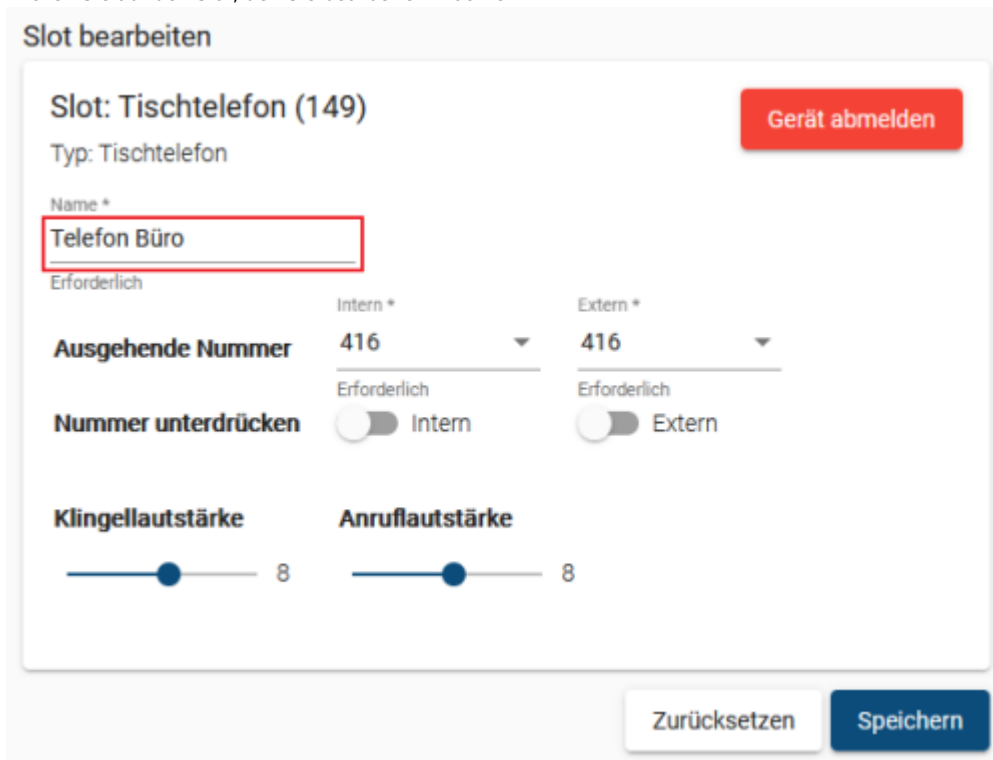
Slot bearbeiten

Slot: Tischtelefon (149)

Gerät abmelden

Typ: Tischtelefon

Name *
Telefon Büro
Erforderlich

Intern *
Extern *
Ausgehende Nummer
416
416
Erforderlich
Erforderlich

Nummer unterdrücken
Intern
Extern

Klingellautstärke
8

Anruflautstärke
8

Zurücksetzen
Speichern